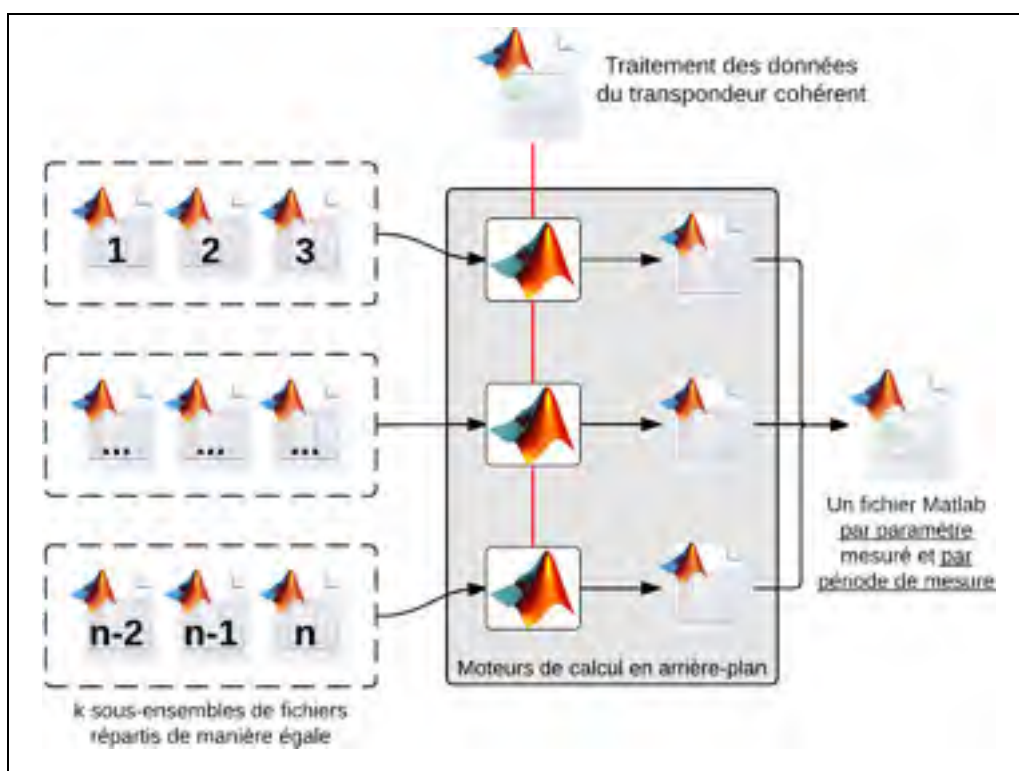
Traitement des données du transpondeur cohérent

1 2 3

... ... ...

n-2 n-1 n

k sous-ensembles de fichiers répartis de manière égale

Moteurs de calcul en arrière-plan

Un fichier Matlab par paramètre mesuré et par période de mesure